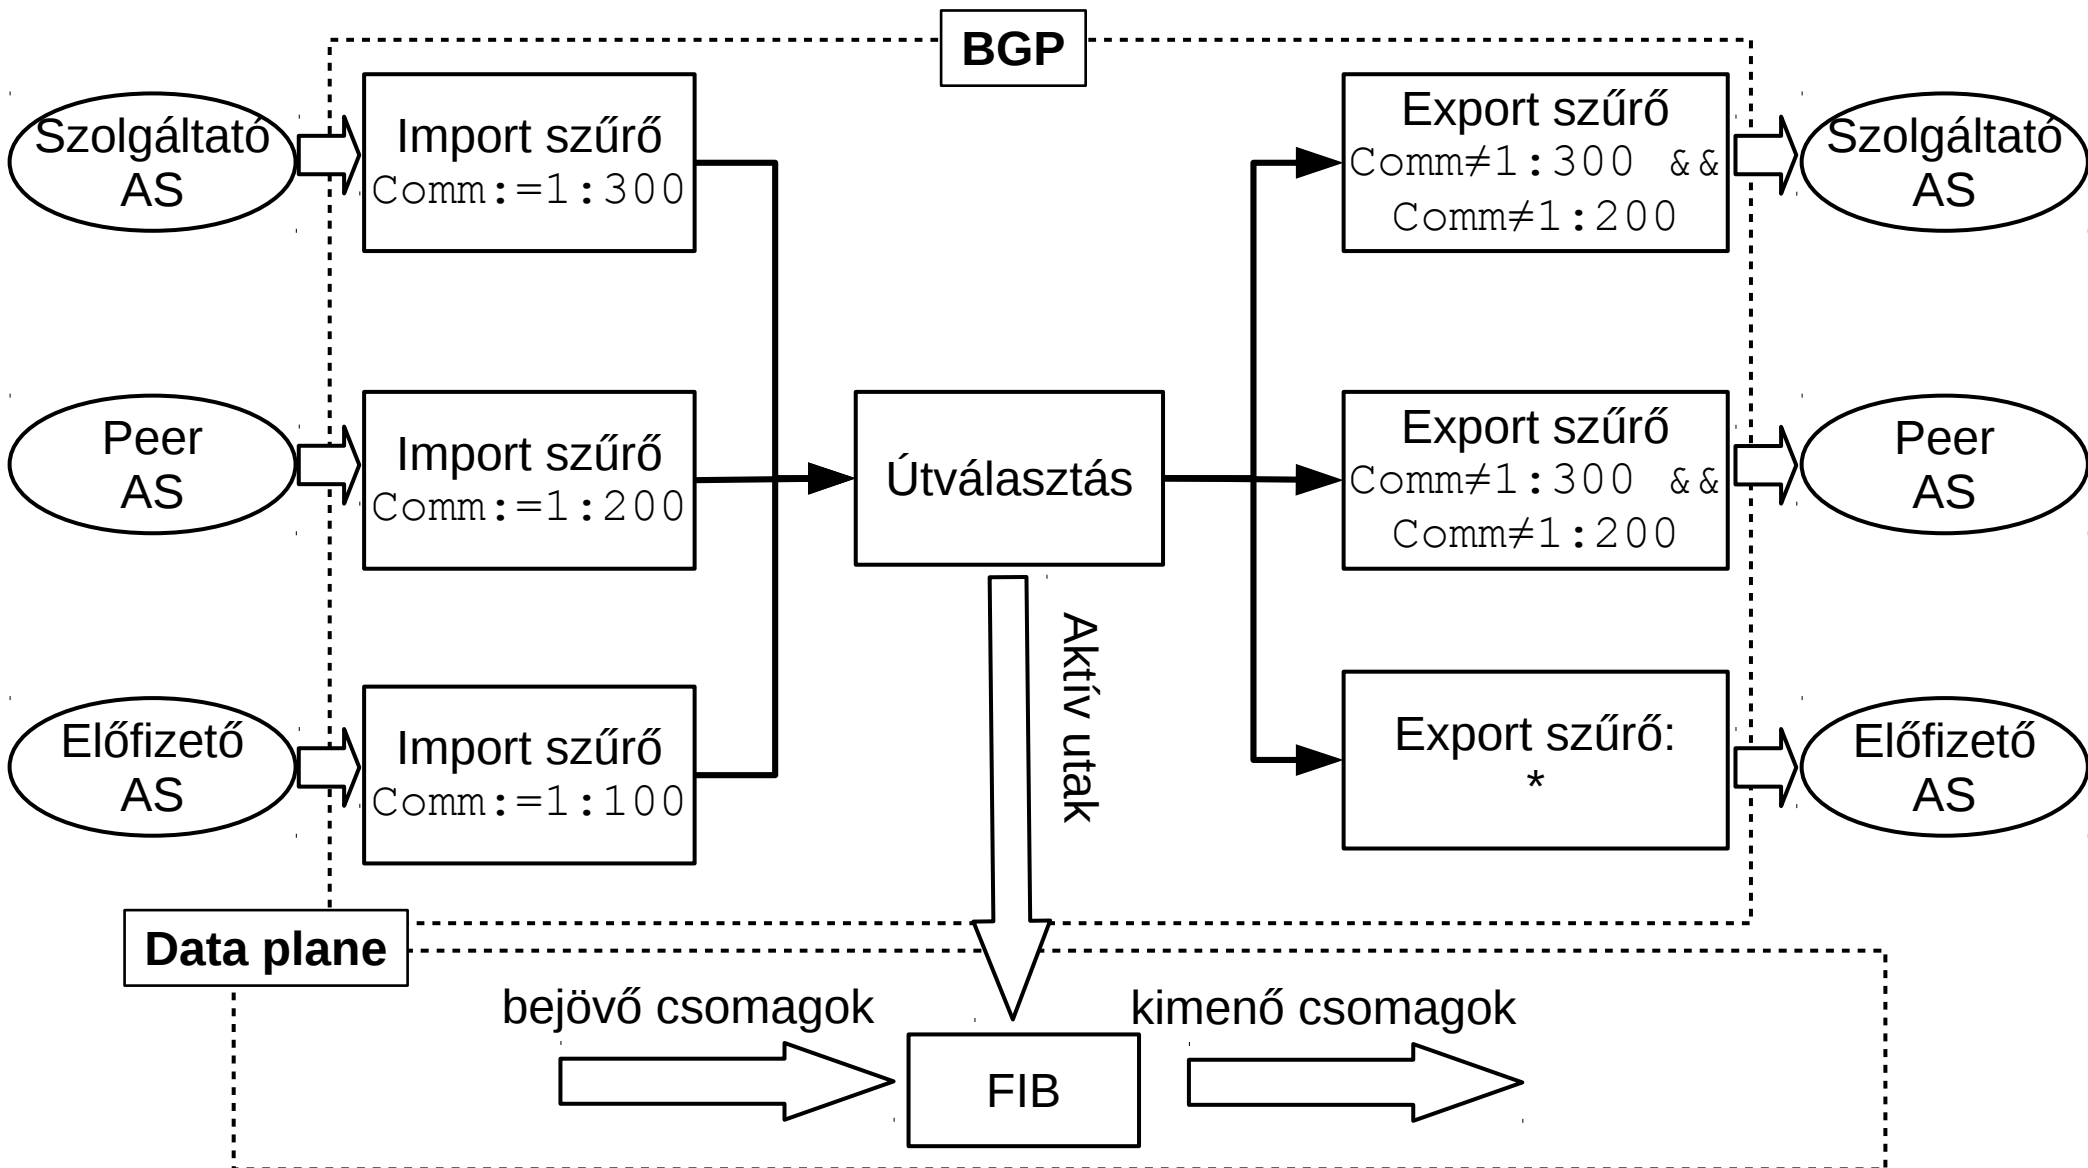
BGP

Szolgáltató AS

Import szűrő
Comm:=1:300

Export szűrő
Comm≠1:300 &&
Comm≠1:200

Szolgáltató AS

Peer AS

Import szűrő
Comm:=1:200

Útválasztás

Export szűrő
Comm≠1:300 &&
Comm≠1:200

Peer AS

Aktív utak

Előfizető AS

Import szűrő
Comm:=1:100

Export szűrő:
*

Előfizető AS

Data plane

bejövő csomagok

kimenő csomagok

FIB